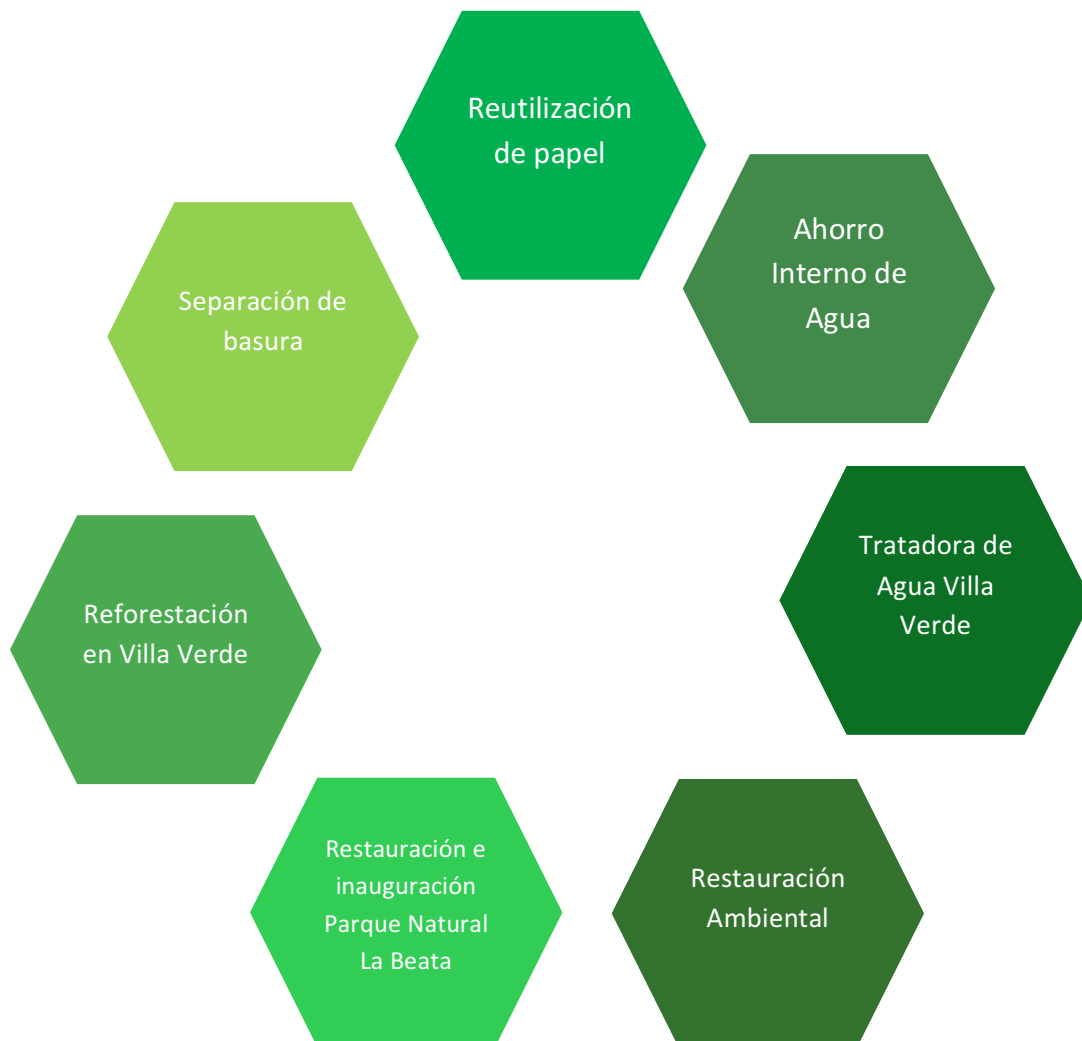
Reutilización de papel

Ahorro Interno de Agua

Tratadora de Agua Villa Verde

Restauración Ambiental

Restauración e inauguración Parque Natural La Beata

Reforestación en Villa Verde

Separación de basura